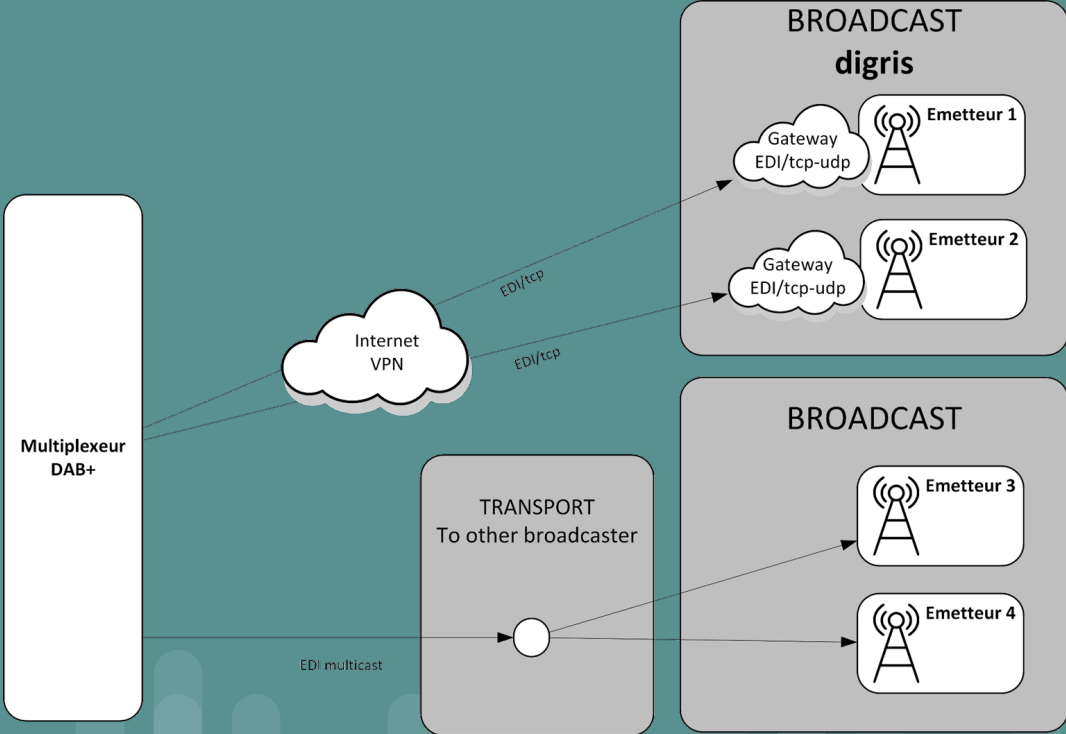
BROADCAST
digris

Gateway EDI/tcp-udp

Emetteur 1

Gateway EDI/tcp-udp

Emetteur 2

EDI/tcp

Internet VPN

EDI/tcp

BROADCAST

Multiplexeur DAB+

TRANSPORT
To other broadcaster

Emetteur 3

Emetteur 4

EDI multicast